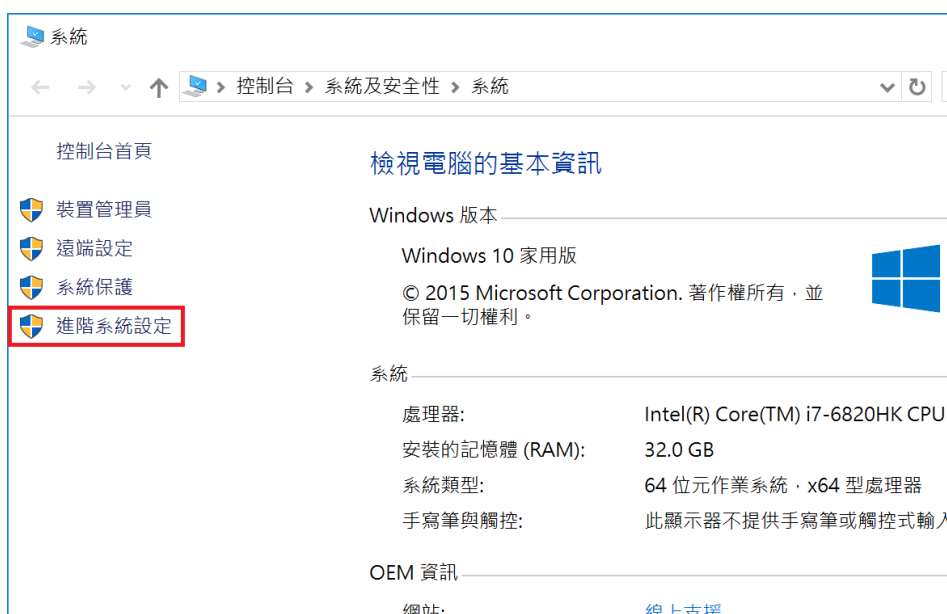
系統

控制台 > 系統及安全性 > 系統

控制台首頁

裝置管理員

遠端設定

系統保護

進階系統設定

檢視電腦的基本資訊

Windows 版本

Windows 10 家用版

© 2015 Microsoft Corporation. 著作權所有，並保留一切權利。

系統

處理器: Intel(R) Core(TM) i7-6820HK CPU

安裝的記憶體 (RAM): 32.0 GB

系統類型: 64 位元作業系統，x64 型處理器

手寫筆與觸控: 此顯示器不提供手寫筆或觸控式輸入

OEM 資訊

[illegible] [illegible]